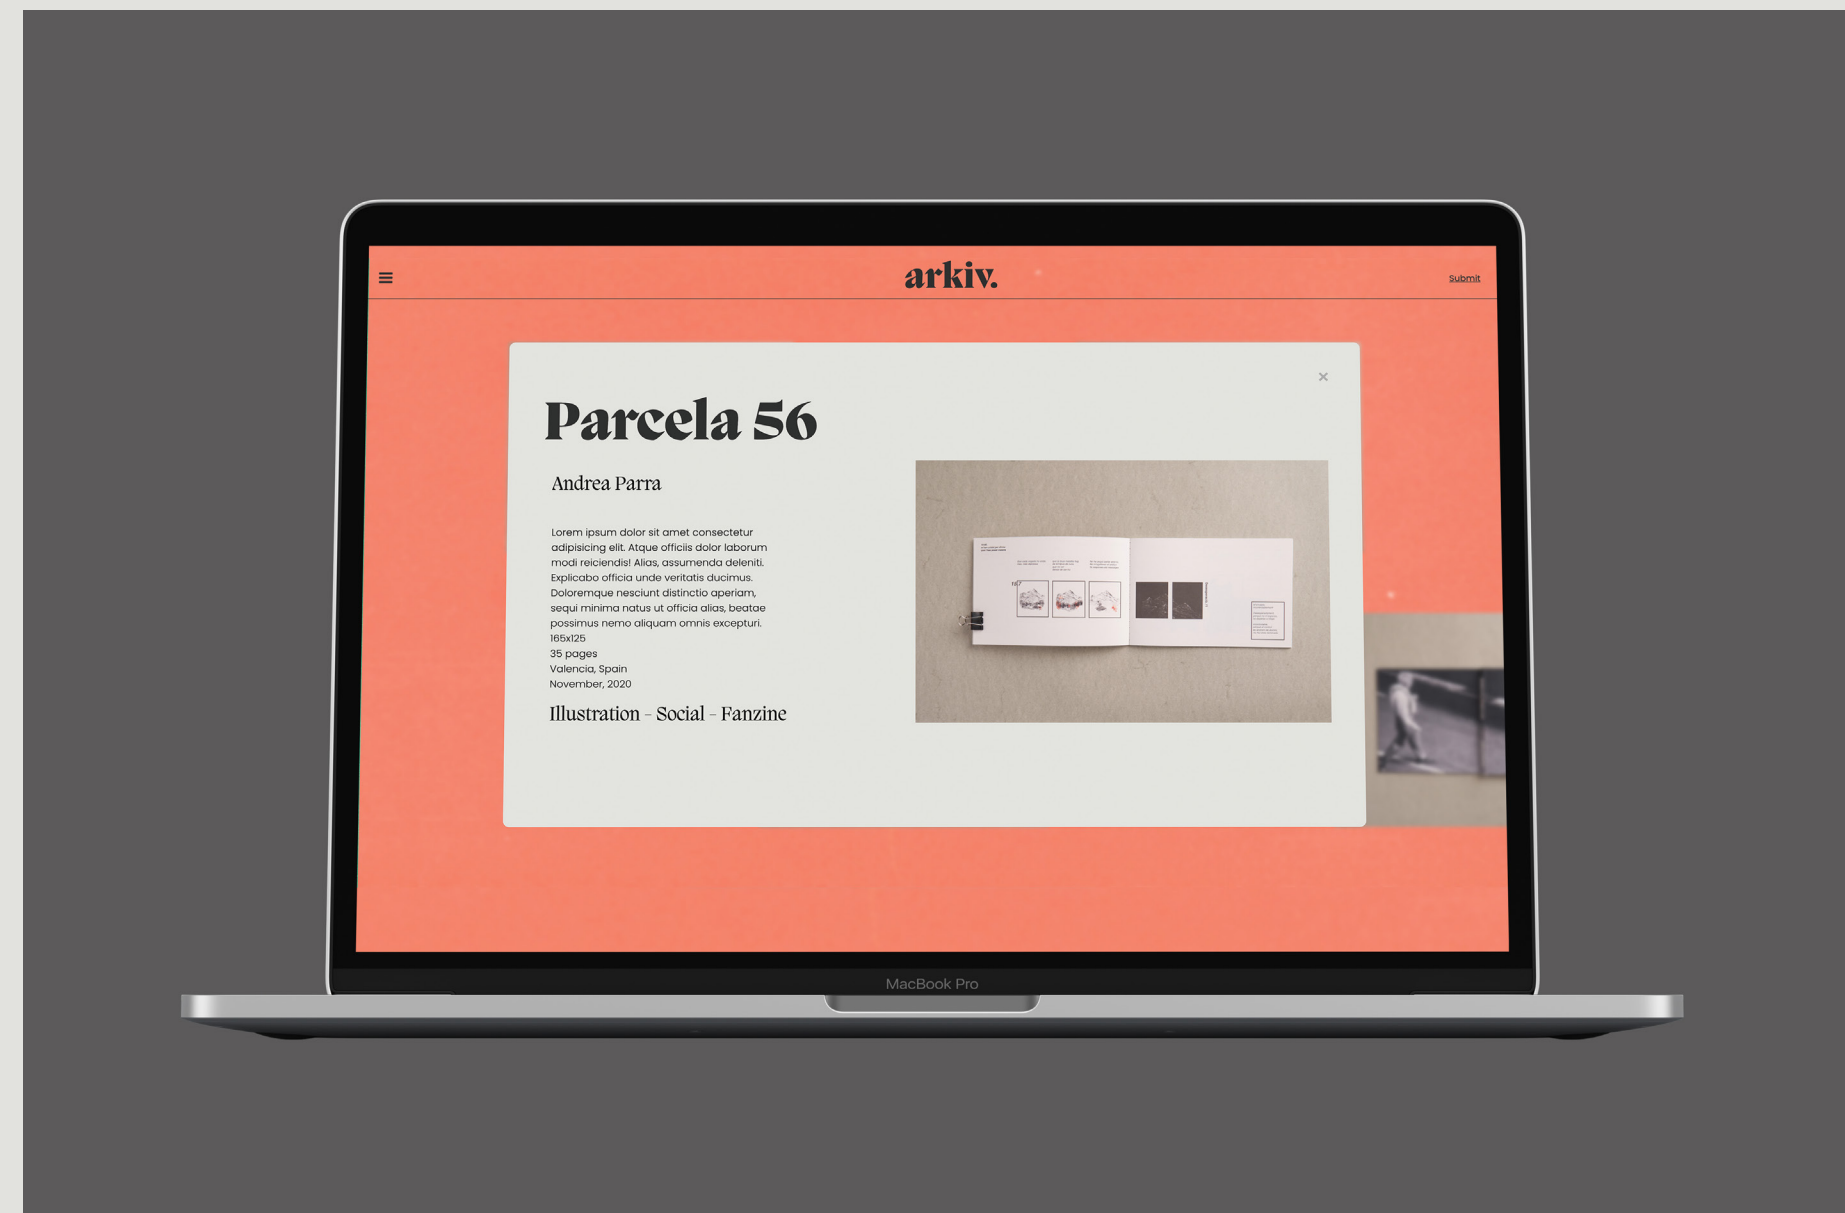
arkiv.

Submit

×

Parcela 56

Andrea Parra

Lorem ipsum dolor sit amet consectetur adipisicing elit. Atque officiis dolor laborum modi reiciendis! Alias, assumenda deleniti. Explicabo officia unde veritatis ducimus. Doloremque nesciunt distinctio aperiam, sequi minima natus ut officia alias, beatae possimus nemo aliquam omnis excepturi.
165x125
35 pages
Valencia, Spain
November, 2020

Illustration - Social - Fanzine

MacBook Pro